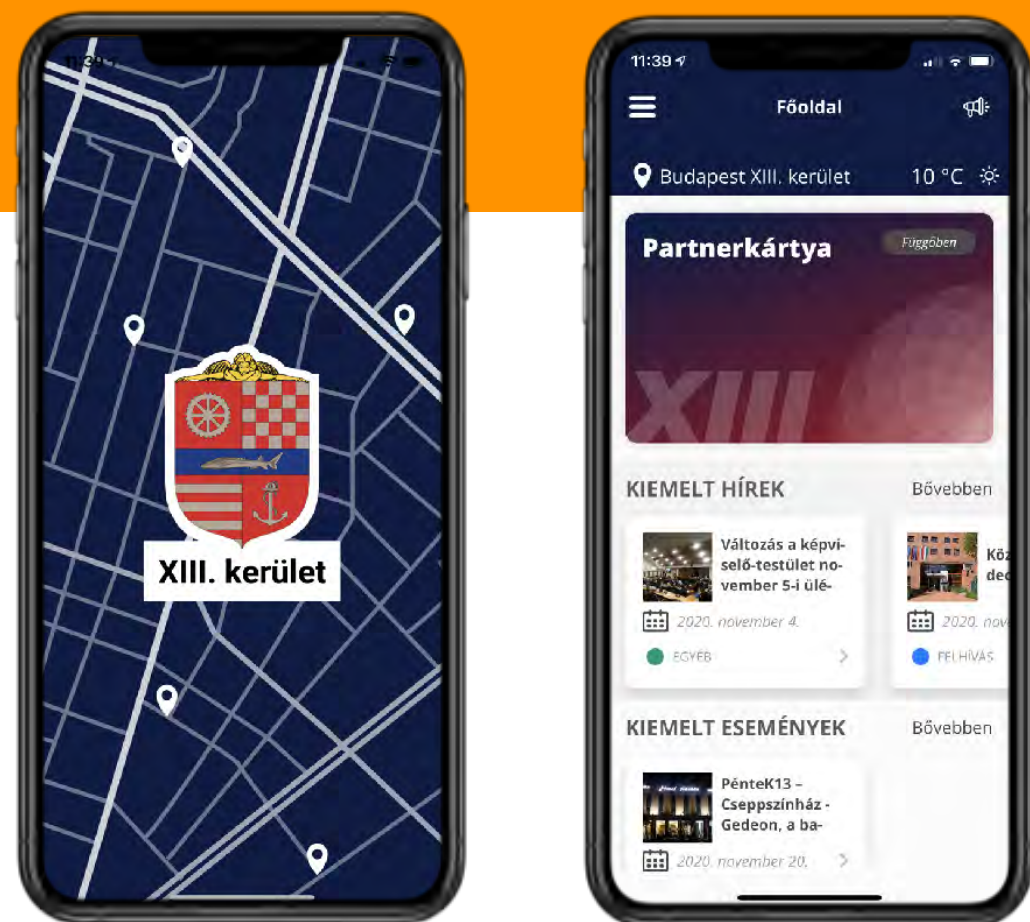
11:39

XIII. kerület

11:39

Főoldal

Budapest XIII. kerület

10 °C

Partnerkártya

Függőben

XIII

KIEMELT HÍREK

Bővebben

Változás a képviselő-testület november 5-i ülé-

2020. november 4.

EGYÉB

Köz dec

2020. nov

FELHÍVÁS

KIEMELT ESEMÉNYEK

Bővebben

PénteK13 – Cseppszínház - Gedeon, a ba-

2020. november 20.